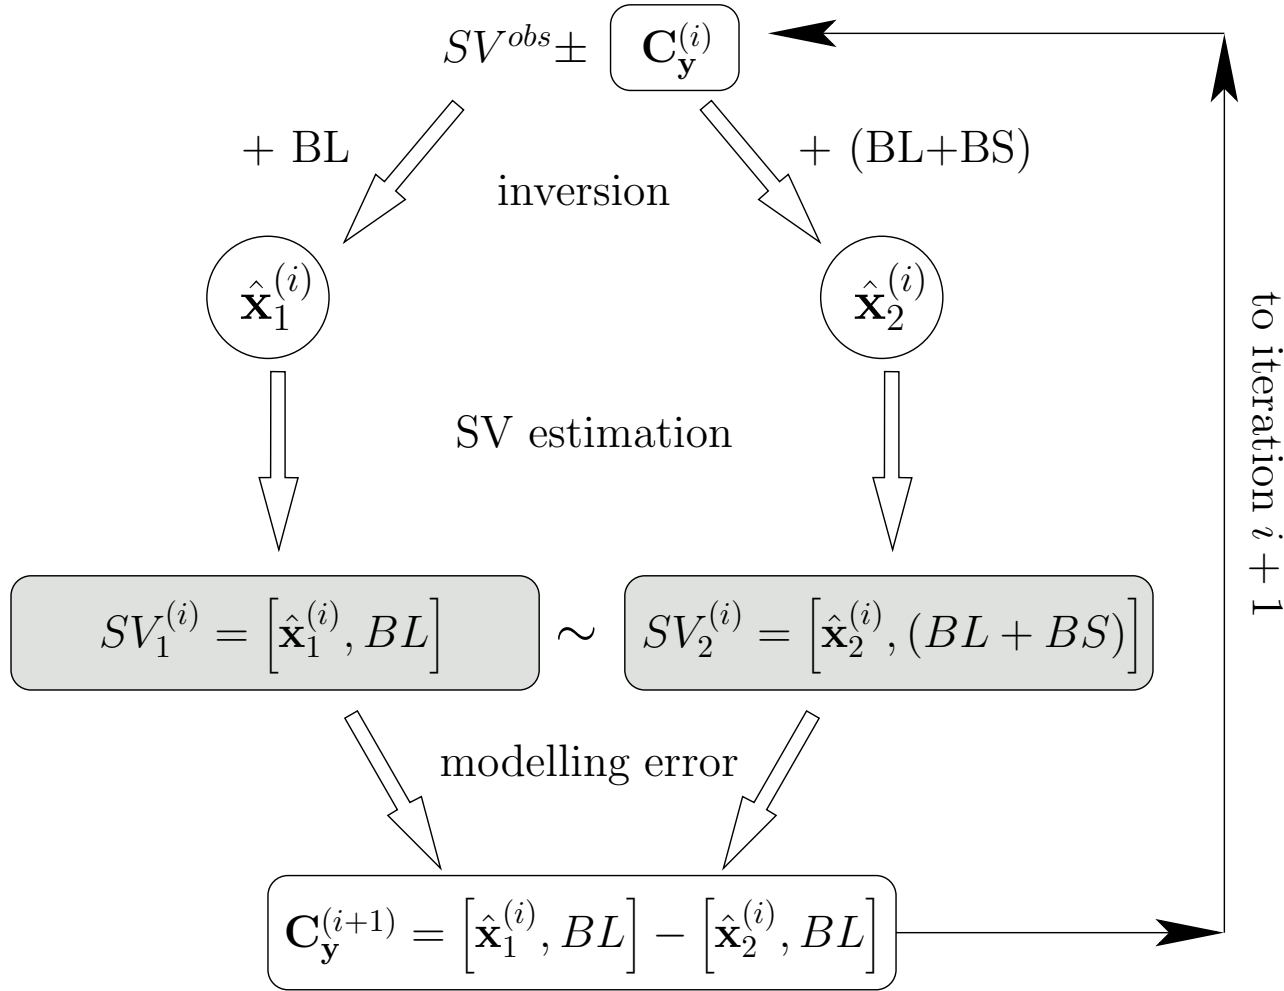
$SV^{obs} \pm$ $\mathbf{C}_{\mathbf{y}}^{(i)}$

+ BL

+ (BL+BS)

inversion

$\hat{\mathbf{x}}_1^{(i)}$

$\hat{\mathbf{x}}_2^{(i)}$

to iteration $i+1$

SV estimation

$SV_1^{(i)} = \left[\hat{\mathbf{x}}_1^{(i)}, BL\right]$ $\sim$ $SV_2^{(i)} = \left[\hat{\mathbf{x}}_2^{(i)}, (BL+BS)\right]$

modelling error

$\mathbf{C}_{\mathbf{y}}^{(i+1)} = \left[\hat{\mathbf{x}}_1^{(i)}, BL\right] - \left[\hat{\mathbf{x}}_2^{(i)}, BL\right]$